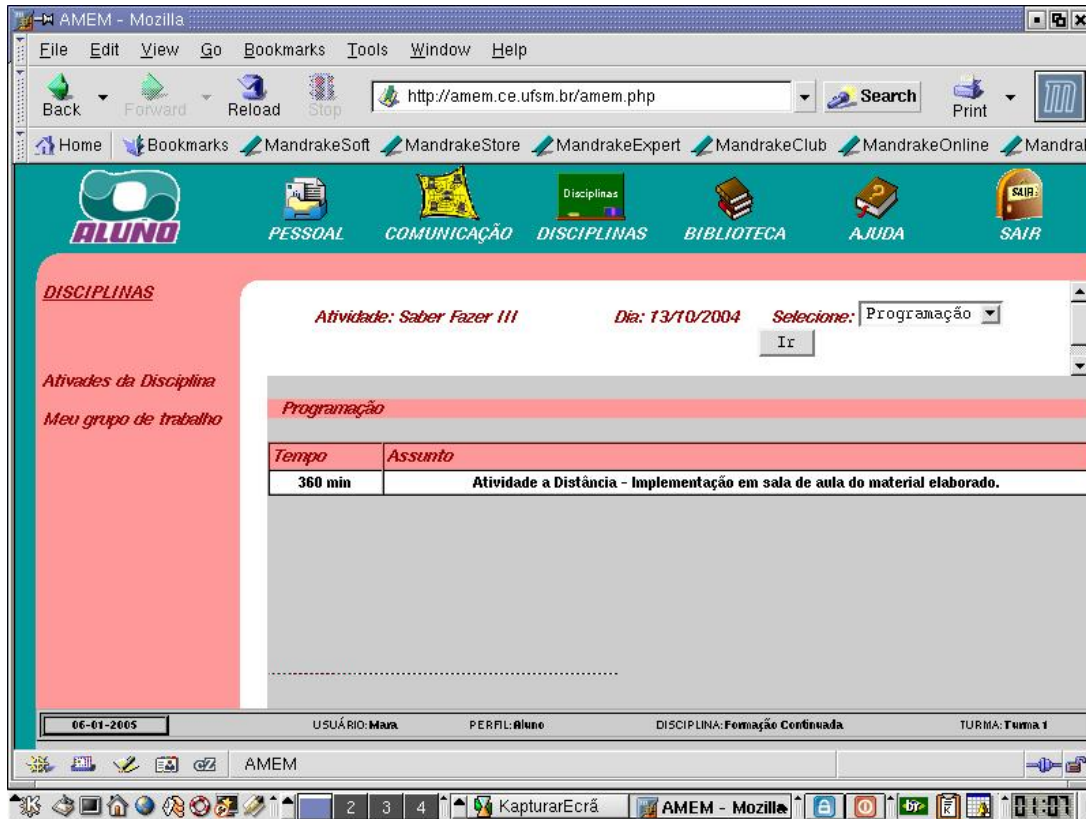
AMEM - Mozilla

File Edit View Go Bookmarks Tools Window Help

Back Forward Reload Stop http://amem.ce.ufsm.br/amem.php Search Print

Home Bookmarks MandrakeSoft MandrakeStore MandrakeExpert MandrakeClub MandrakeOnline Mandral

ALUNO PESSOAL COMUNICAÇÃO Disciplinas DISCIPLINAS BIBLIOTECA AJUDA SAIR SAIR

DISCIPLINAS

Ativades da Disciplina

Meu grupo de trabalho

Atividade: Saber Fazer III Dia: 13/10/2004 Selecione: Programação

Ir

Programação

| Tempo | Assunto |
|---|---|
| 360 min | Atividade a Distância - Implementação em sala de aula do material elaborado. |

06-01-2005 USUÁRIO: Mara PERFIL: Aluno DISCIPLINA: Formação Continuada TURMA: Turma 1

AMEM

2 3 4 KapturarEcrã AMEM - Mozilla